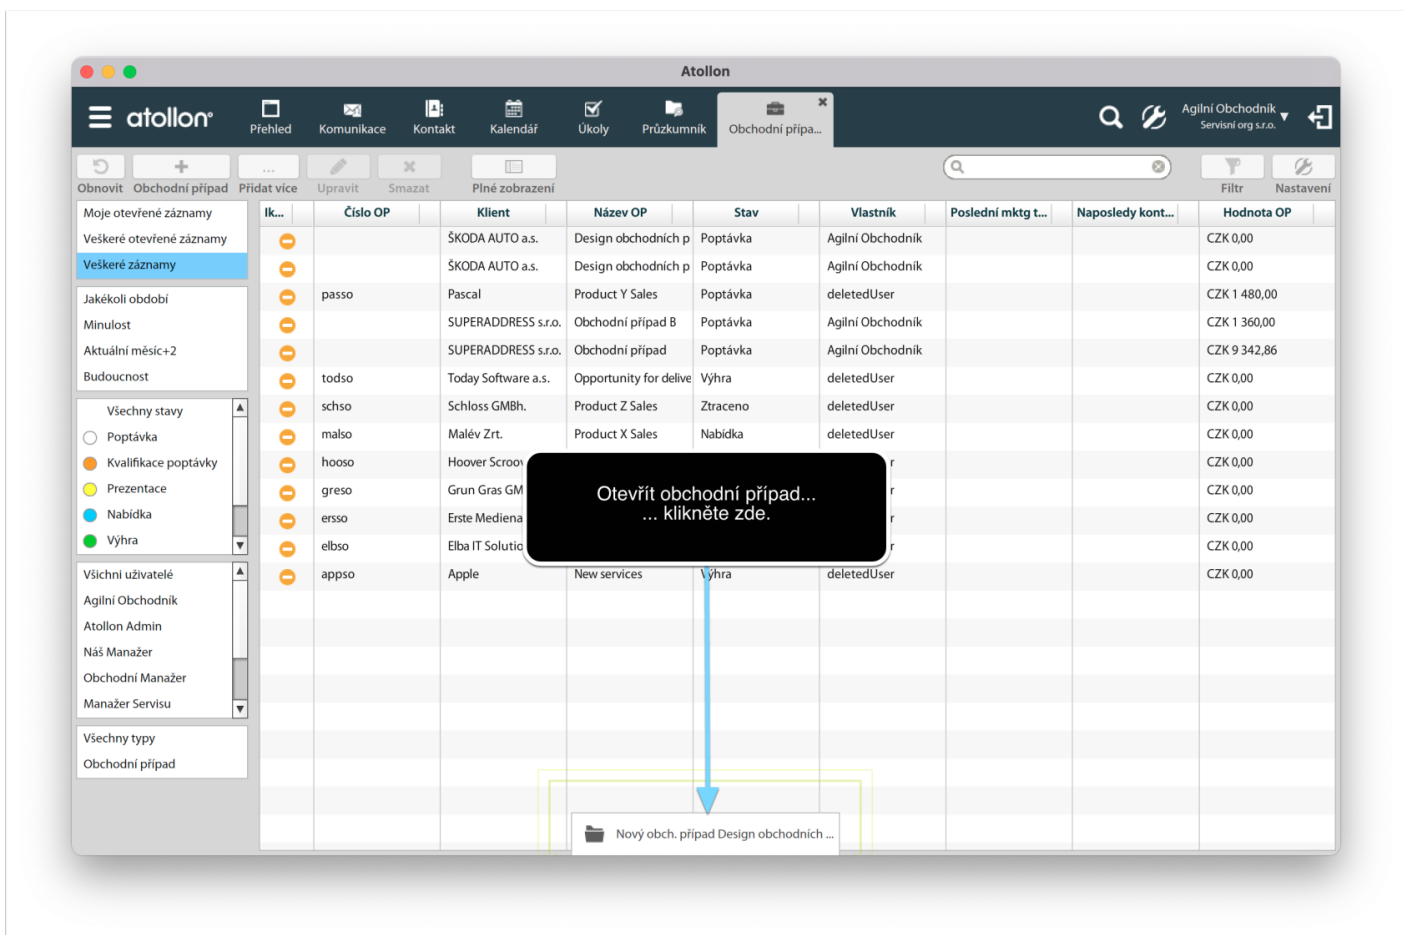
Atollon

atollon

Přehled Komunikace Kontakt Kalendář Úkoly Průzkumník Obchodní přípa...

Agilní Obchodník
Servisní org s.r.o.

Obnovit Obchodní případ Přidat více Upravit Smazat Plné zobrazení Filtr Nastavení

Moje otevřené záznamy
Veškeré otevřené záznamy
Veškeré záznamy

Jakékoli období
Minulost
Aktuální měsíc+2
Budoucnost

Všechny stavy
Poptávka
Kvalifikace poptávky
Prezentace
Nabídka
Výhra

Všichni uživatelé
Agilní Obchodník
Atollon Admin
Náš Manažer
Obchodní Manažer
Manažer Servisu

Všechny typy
Obchodní případ

| Ik... | Číslo OP | Klient | Název OP | Stav | Vlastník | Poslední mktg t... | Naposledy kont... | Hodnota OP |
|---|---|---|---|---|---|---|---|---|
| | | ŠKODA AUTO a.s. | Design obchodních p | Poptávka | Agilní Obchodník | | | CZK 0,00 |
| | | ŠKODA AUTO a.s. | Design obchodních p | Poptávka | Agilní Obchodník | | | CZK 0,00 |
| | passo | Pascal | Product Y Sales | Poptávka | deletedUser | | | CZK 1 480,00 |
| | | SUPERADDRESS s.r.o. | Obchodní případ B | Poptávka | Agilní Obchodník | | | CZK 1 360,00 |
| | | SUPERADDRESS s.r.o. | Obchodní případ | Poptávka | Agilní Obchodník | | | CZK 9 342,86 |
| | todso | Today Software a.s. | Opportunity for delive | Výhra | deletedUser | | | CZK 0,00 |
| | schso | Schloss GMBh. | Product Z Sales | Ztraceno | deletedUser | | | CZK 0,00 |
| | malso | Malév Zrt. | Product X Sales | Nabídka | deletedUser | | | CZK 0,00 |
| | hooso | Hoover Scroo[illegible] | | | r | | | CZK 0,00 |
| | greso | Grun Gras GM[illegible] | | | r | | | CZK 0,00 |
| | ersso | Erste Mediena | | | r | | | CZK 0,00 |
| | elbso | Elba IT Solutio | | | r | | | CZK 0,00 |
| | appso | Apple | New services | Výhra | deletedUser | | | CZK 0,00 |

Otevřít obchodní případ...
... klikněte zde.

Nový obch. případ Design obchodních ...